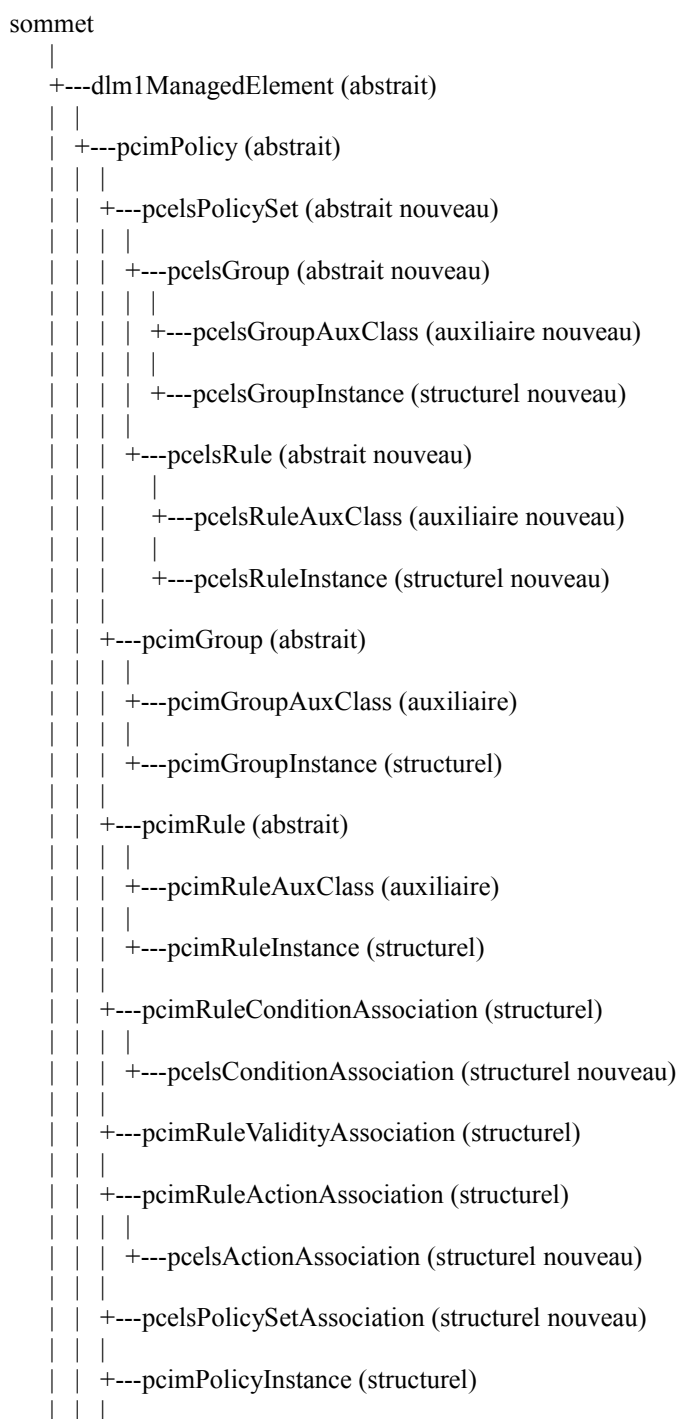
sommet
|
+---dlm1ManagedElement (abstrait)
| |
| +---pcimPolicy (abstrait)
| | |
| | +---pcelsPolicySet (abstrait nouveau)
| | | |
| | | +---pcelsGroup (abstrait nouveau)
| | | | |
| | | | +---pcelsGroupAuxClass (auxiliaire nouveau)
| | | | |
| | | | +---pcelsGroupInstance (structurel nouveau)
| | | |
| | | +---pcelsRule (abstrait nouveau)
| | | |
| | | +---pcelsRuleAuxClass (auxiliaire nouveau)
| | | |
| | | +---pcelsRuleInstance (structurel nouveau)
| | |
| | +---pcimGroup (abstrait)
| | | |
| | | +---pcimGroupAuxClass (auxiliaire)
| | | |
| | | +---pcimGroupInstance (structurel)
| | |
| | +---pcimRule (abstrait)
| | | |
| | | +---pcimRuleAuxClass (auxiliaire)
| | | |
| | | +---pcimRuleInstance (structurel)
| | |
| | +---pcimRuleConditionAssociation (structurel)
| | | |
| | | +---pcelsConditionAssociation (structurel nouveau)
| | |
| | +---pcimRuleValidityAssociation (structurel)
| | |
| | +---pcimRuleActionAssociation (structurel)
| | | |
| | | +---pcelsActionAssociation (structurel nouveau)
| | |
| | +---pcelsPolicySetAssociation (structurel nouveau)
| | |
| | +---pcimPolicyInstance (structurel)
| | |